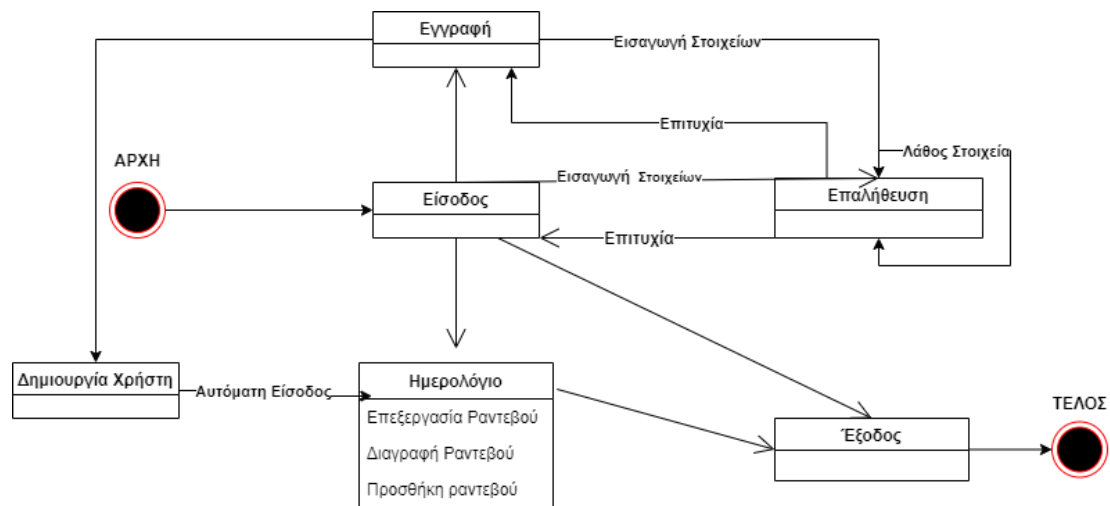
Εγγραφή

Εισαγωγή Στοιχείων

Επιτυχία

Λάθος Στοιχεία

ΑΡΧΗ

Εισαγωγή Στοιχείων

Είσοδος

Επαλήθευση

Επιτυχία

Δημιουργία Χρήστη

Αυτόματη Είσοδος

Ημερολόγιο

Επεξεργασία Ραντεβού

Διαγραφή Ραντεβού

Προσθήκη ραντεβού

Έξοδος

ΤΕΛΟΣ